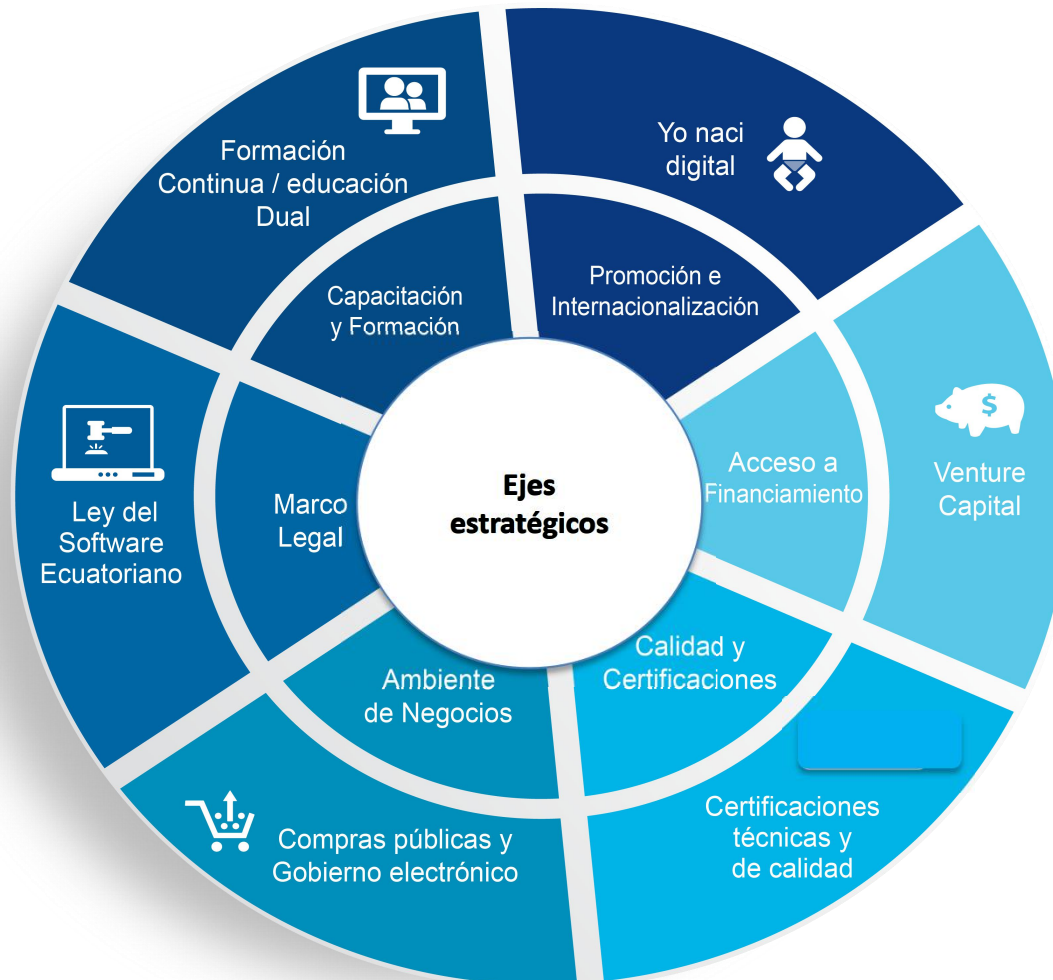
Formación Continua / educación Dual

Yo naci digital

Capacitación y Formación

Promoción e Internacionalización

Ley del Software Ecuatoriano

Marco Legal

Ejes estratégicos

Acceso a Financiamiento

Venture Capital

$

Ambiente de Negocios

Calidad y Certificaciones

Compras públicas y Gobierno electrónico

Certificaciones técnicas y de calidad